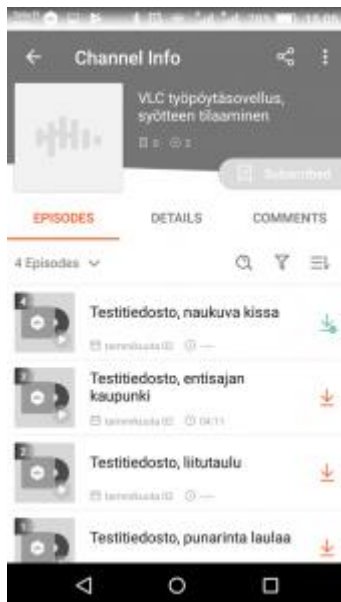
Channel Info

VLC työpöytäsovellus, syötteen tilaaminen

Subscribed

EPISODES
DETAILS
COMMENTS

4 Episodes

4
Testitiedosto, naukuva kissa
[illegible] —

3
Testitiedosto, entisajan kaupunki
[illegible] 04:11

2
Testitiedosto, liitutaulu
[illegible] —

1
Testitiedosto, punarinta laulaa